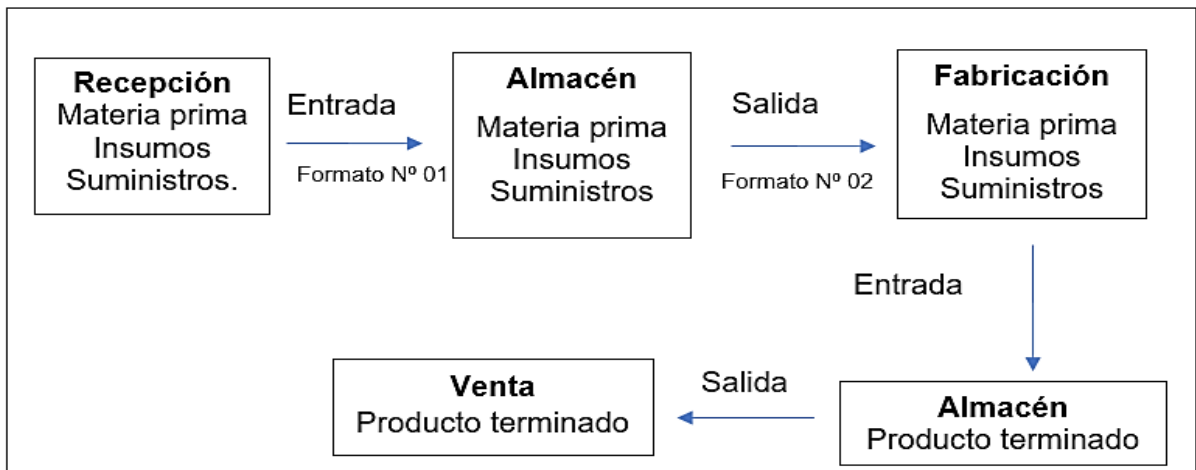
**Recepción**
Materia prima
Insumos
Suministros.

Entrada
Formato Nº 01

**Almacén**
Materia prima
Insumos
Suministros

Salida
Formato Nº 02

**Fabricación**
Materia prima
Insumos
Suministros

Entrada

**Almacén**
Producto terminado

Salida

**Venta**
Producto terminado